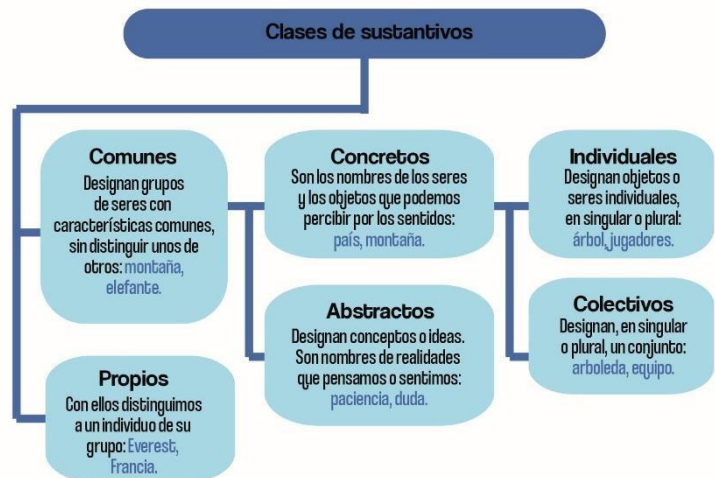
Clases de sustantivos

Comunes
Designan grupos de seres con características comunes, sin distinguir unos de otros: montaña, elefante.

Concretos
Son los nombres de los seres y los objetos que podemos percibir por los sentidos: país, montaña.

Individuales
Designan objetos o seres individuales, en singular o plural: árbol, jugadores.

Abstractos
Designan conceptos o ideas. Son nombres de realidades que pensamos o sentimos: paciencia, duda.

Colectivos
Designan, en singular o plural, un conjunto: arboleda, equipo.

Propios
Con ellos distinguimos a un individuo de su grupo: Everest, Francia.